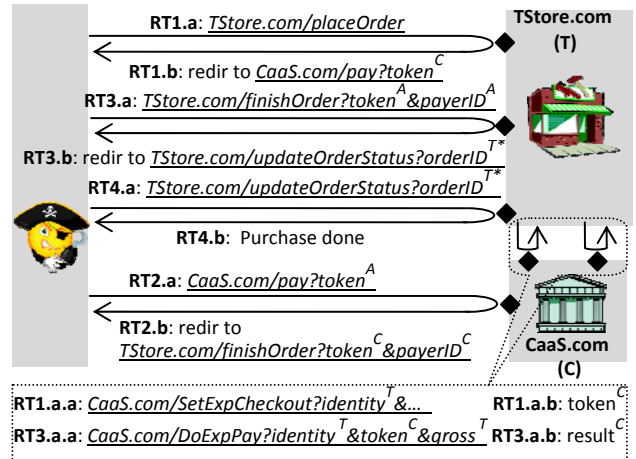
**RT1.a**: *TStore.com/placeOrder*

**TStore.com (T)**

**RT1.b**: redir to *CaaS.com/pay?token$^C$*

**RT3.a**: *TStore.com/finishOrder?token$^A$&payerID$^A$*

**RT3.b**: redir to *TStore.com/updateOrderStatus?orderID$^{T*}$*

**RT4.a**: *TStore.com/updateOrderStatus?orderID$^{T*}$*

**RT4.b**: Purchase done

**RT2.a**: *CaaS.com/pay?token$^A$*

**RT2.b**: redir to *TStore.com/finishOrder?token$^C$&payerID$^C$*

**CaaS.com (C)**

**RT1.a.a**: *CaaS.com/SetExpCheckout?identity$^T$&...* **RT1.a.b**: token$^C$

**RT3.a.a**: *CaaS.com/DoExpPay?identity$^T$&token$^C$&gross$^T$* **RT3.a.b**: result$^C$